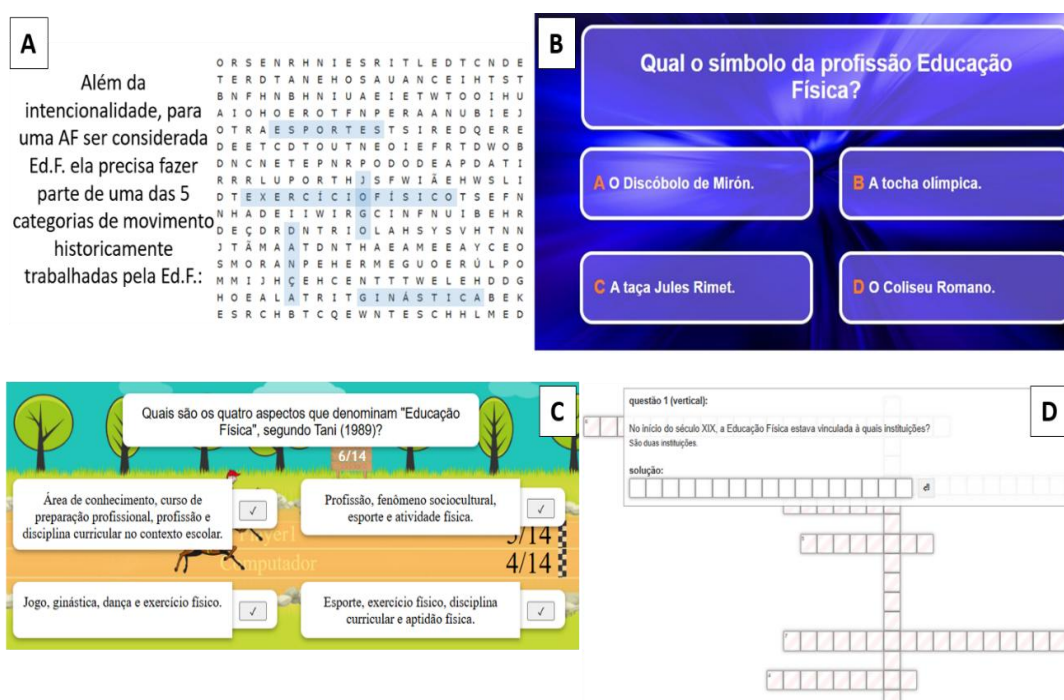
A

Além da intencionalidade, para uma AF ser considerada Ed.F. ela precisa fazer parte de uma das 5 categorias de movimento historicamente trabalhadas pela Ed.F.:

O R S E N R H N I E S R I T L E D T C N D E
T E R D T A N E H O S A U A N C E I H T S T
B N F H N B H N I U A E I E T W T O O I H U
A I O H O E R O T F N P E R A A N U B I E J
O T R A E S P O R T E S T S I R E D Q E R E
D E E T C D T O U T N E O I E F R T D W O B
D N C N E T E P N R P O D O D E A P D A T I
R R R L U P O R T H J S F W I Ã E H W S L I
D T E X E R C Í C I O F Í S I C O T S E F N
N H A D E I I W I R G C I N F N U I B E H R
D E Ç D R D N T R I O L A H S Y S V H T N N
J T Â M A A T D N T H A E A M E E A Y C E O
S M O R A N P E H E R M E G U O E R Ú L P O
M M I J H Ç E H C E N T T T W E L E H D D G
H O E A L A T R I T G I N Á S T I C A B E K
E S R C H B T C Q E W N T E S C H H L M E D

B

Qual o símbolo da profissão Educação Física?

A O Discóbolo de Mirón.

B A tocha olímpica.

C A taça Jules Rimet.

D O Coliseu Romano.

C

Quais são os quatro aspectos que denominam "Educação Física", segundo Tani (1989)?

6/14

Área de conhecimento, curso de preparação profissional, profissão e disciplina curricular no contexto escolar.

Profissão, fenômeno sociocultural, esporte e atividade física.

Player1 5/14

Computador 4/14

Jogo, ginástica, dança e exercício físico.

Esporte, exercício físico, disciplina curricular e aptidão física.

D

questão 1 (vertical):

No início do século XIX, a Educação Física estava vinculada à quais instituições?
São duas instituições.

solução: